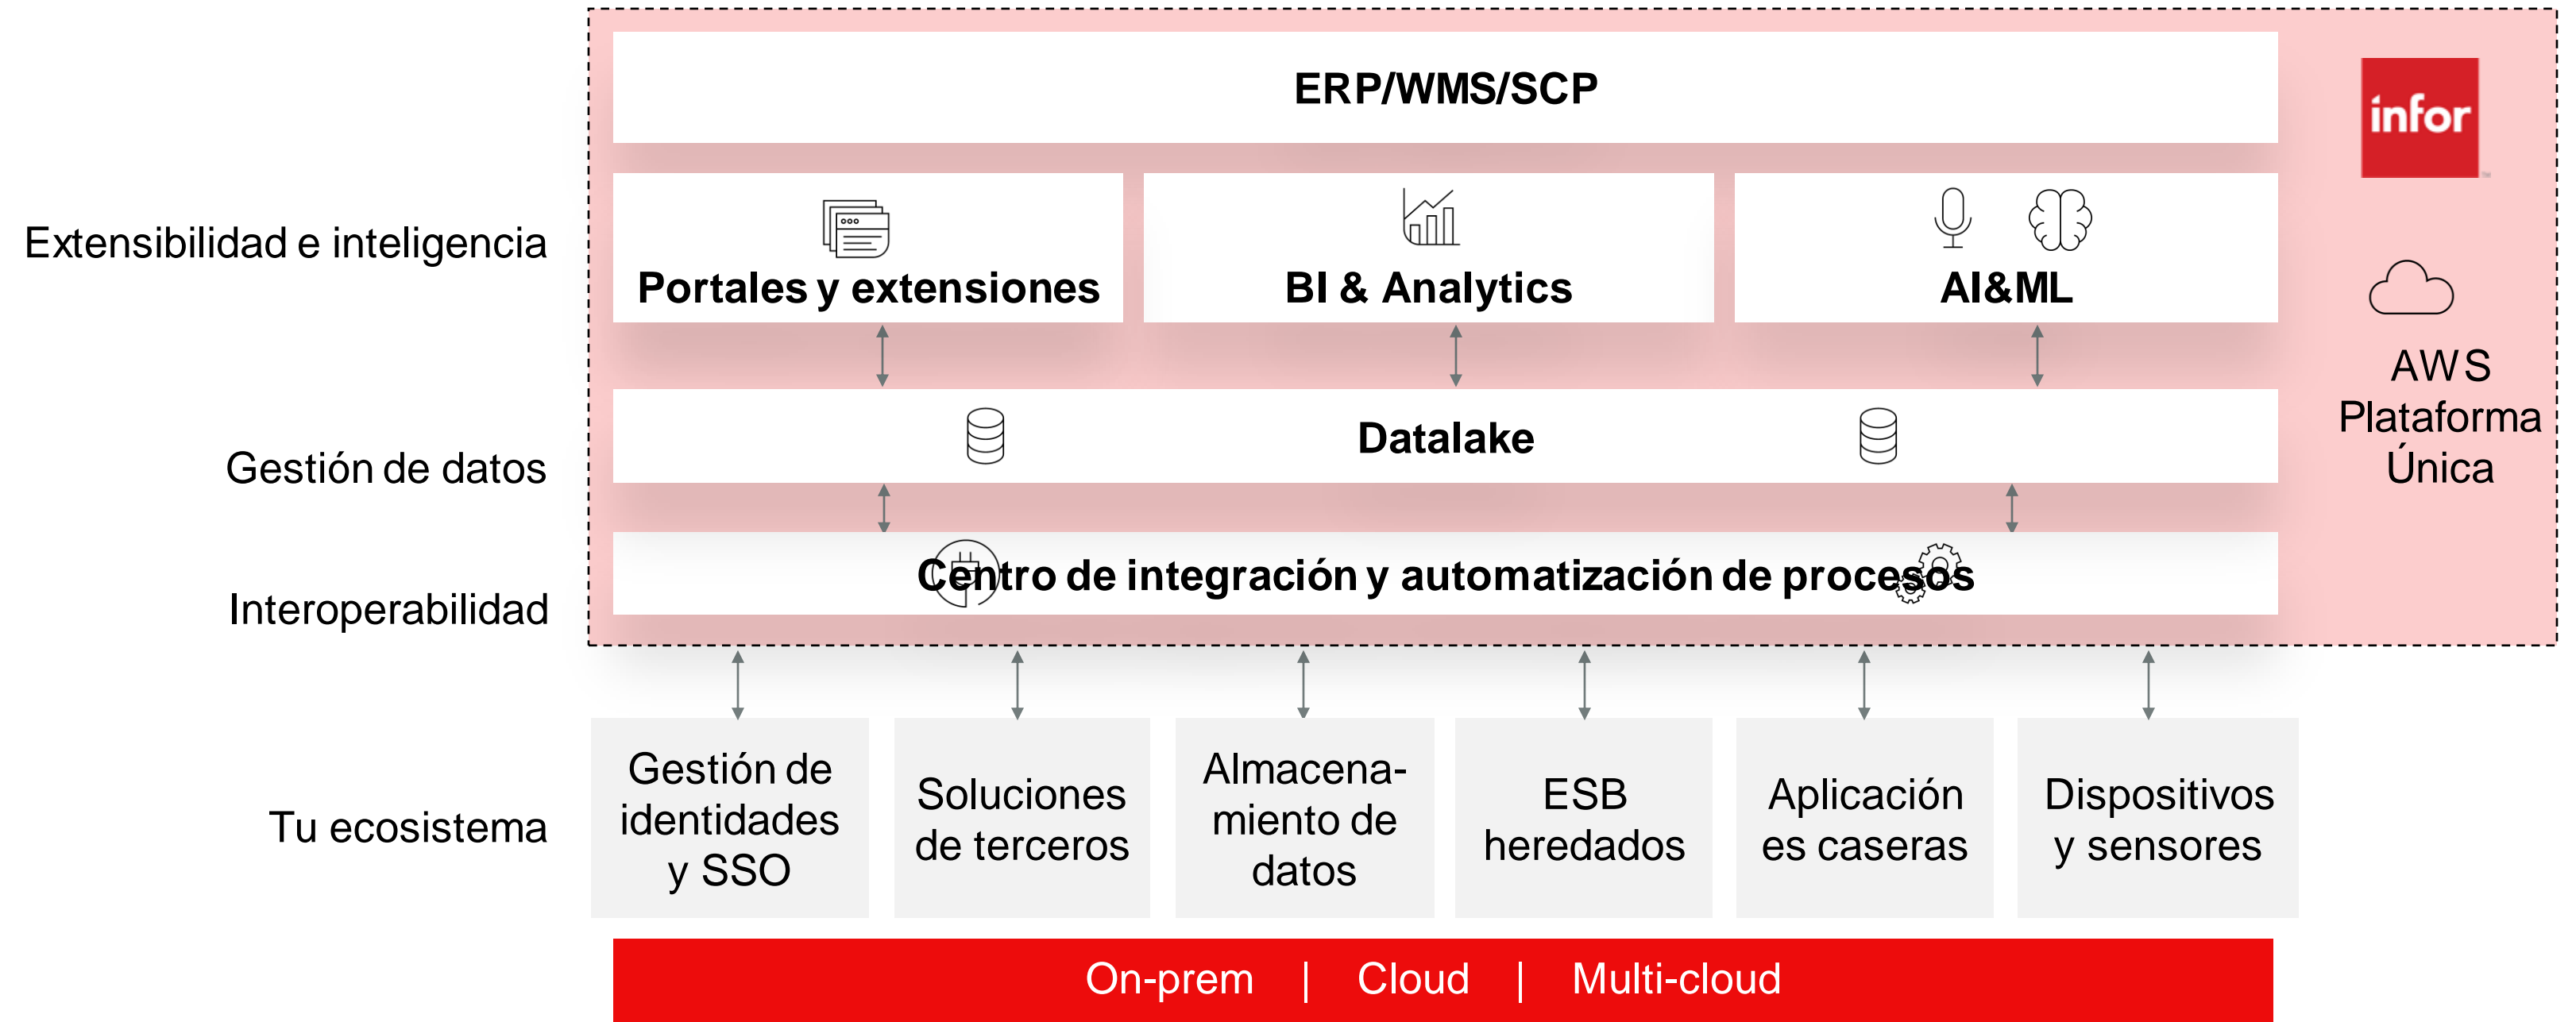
ERP/WMS/SCP

infor

Extensibilidad e inteligencia

Portales y extensiones

BI & Analytics

AI&ML

AWS Plataforma Única

Gestión de datos

Datalake

Interoperabilidad

Centro de integración y automatización de procesos

Tu ecosistema

Gestión de identidades y SSO

Soluciones de terceros

Almacenamiento de datos

ESB heredados

Aplicación es caseras

Dispositivos y sensores

On-prem | Cloud | Multi-cloud